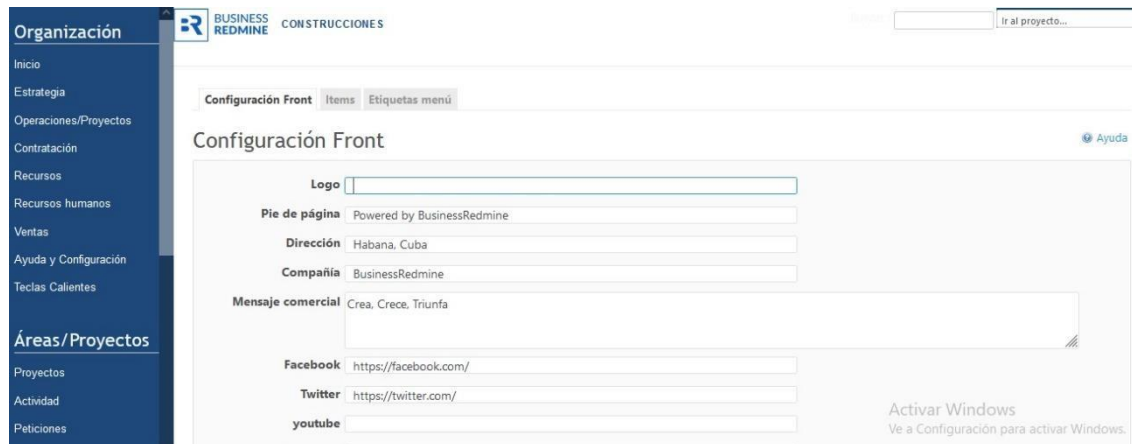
Organización
Inicio
Estrategia
Operaciones/Proyectos
Contratación
Recursos
Recursos humanos
Ventas
Ayuda y Configuración
Teclas Calientes

Áreas/Proyectos
Proyectos
Actividad
Peticiones

BUSINESS REDMINE CONSTRUCCIONES

Ir al proyecto...

Configuración Front Items Etiquetas menú

Configuración Front

Ayuda

Logo

Pie de página Powered by BusinessRedmine

Dirección Habana, Cuba

Compañía BusinessRedmine

Mensaje comercial Crea, Crece, Triunfa

Facebook https://facebook.com/

Twitter https://twitter.com/

youtube

Activar Windows
Ve a Configuración para activar Windows.